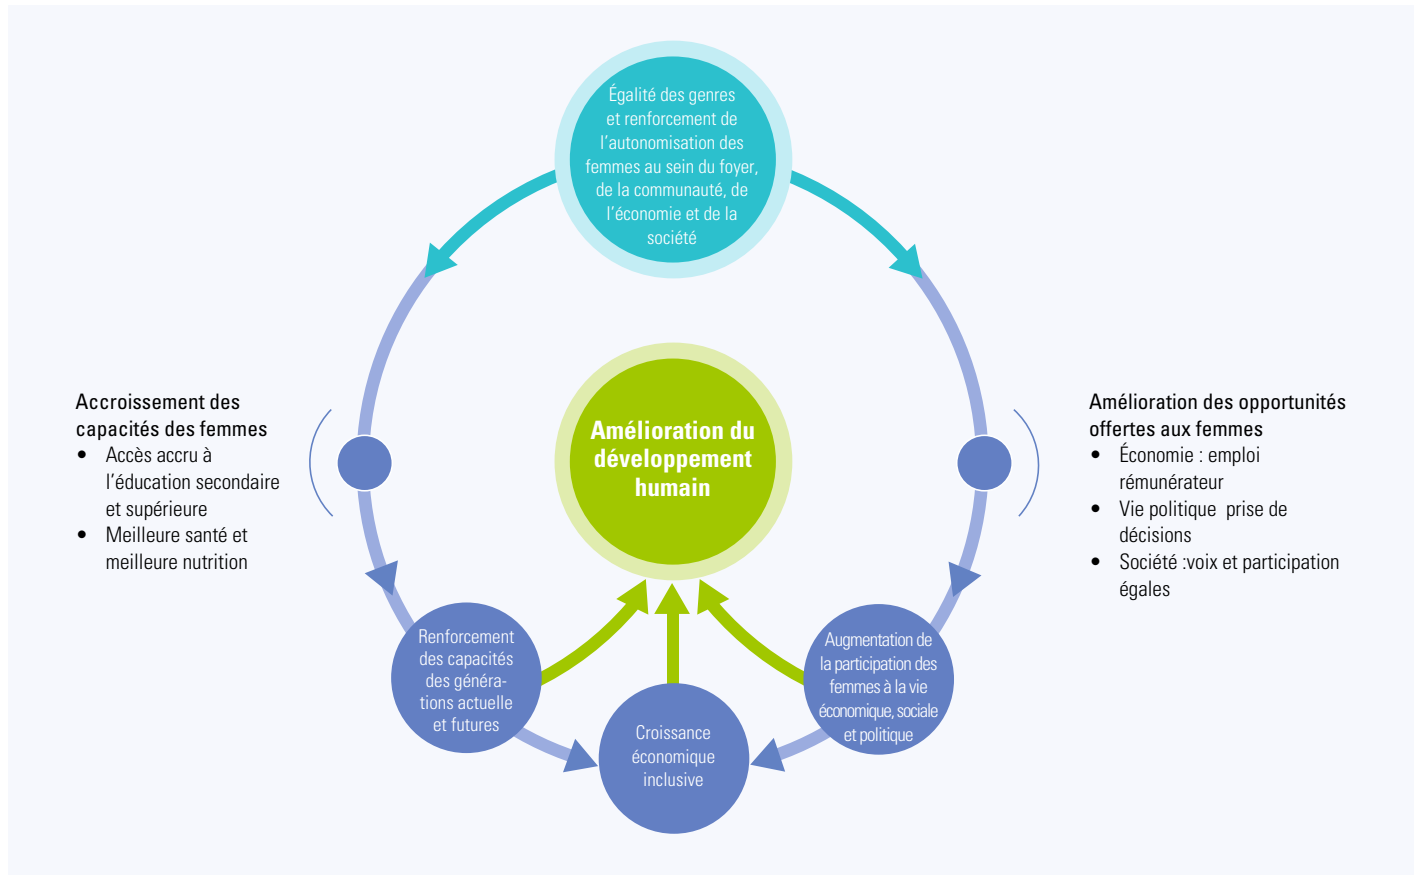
Égalité des genres et renforcement de l’autonomisation des femmes au sein du foyer, de la communauté, de l’économie et de la société

Accroissement des capacités des femmes
- Accès accru à l’éducation secondaire et supérieure
- Meilleure santé et meilleure nutrition

Amélioration du développement humain

Amélioration des opportunités offertes aux femmes
- Économie : emploi rémunérateur
- Vie politique prise de décisions
- Société :voix et participation égales

Renforcement des capacités des générations actuelle et futures

Croissance économique inclusive

Augmentation de la participation des femmes à la vie économique, sociale et politique